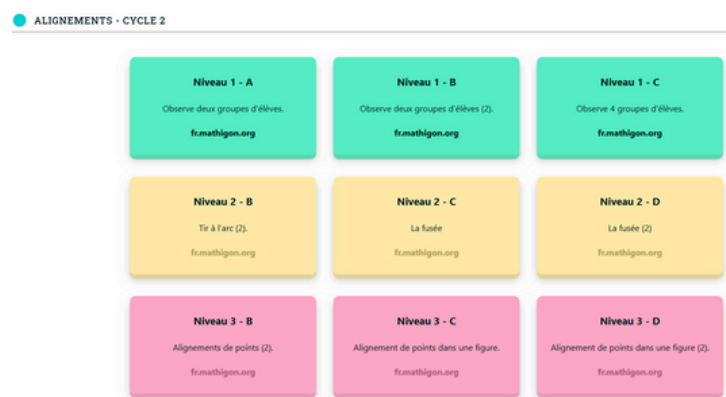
ALIGNEMENTS - CYCLE 2

Niveau 1 - A

Observe deux groupes d'élèves.

fr.mathigon.org

Niveau 1 - B

Observe deux groupes d'élèves (2).

fr.mathigon.org

Niveau 1 - C

Observe 4 groupes d'élèves.

fr.mathigon.org

Niveau 2 - B

Tir à l'arc (2).

fr.mathigon.org

Niveau 2 - C

La fusée

fr.mathigon.org

Niveau 2 - D

La fusée (2)

fr.mathigon.org

Niveau 3 - B

Alignements de points (2).

fr.mathigon.org

Niveau 3 - C

Alignement de points dans une figure.

fr.mathigon.org

Niveau 3 - D

Alignement de points dans une figure (2).

fr.mathigon.org